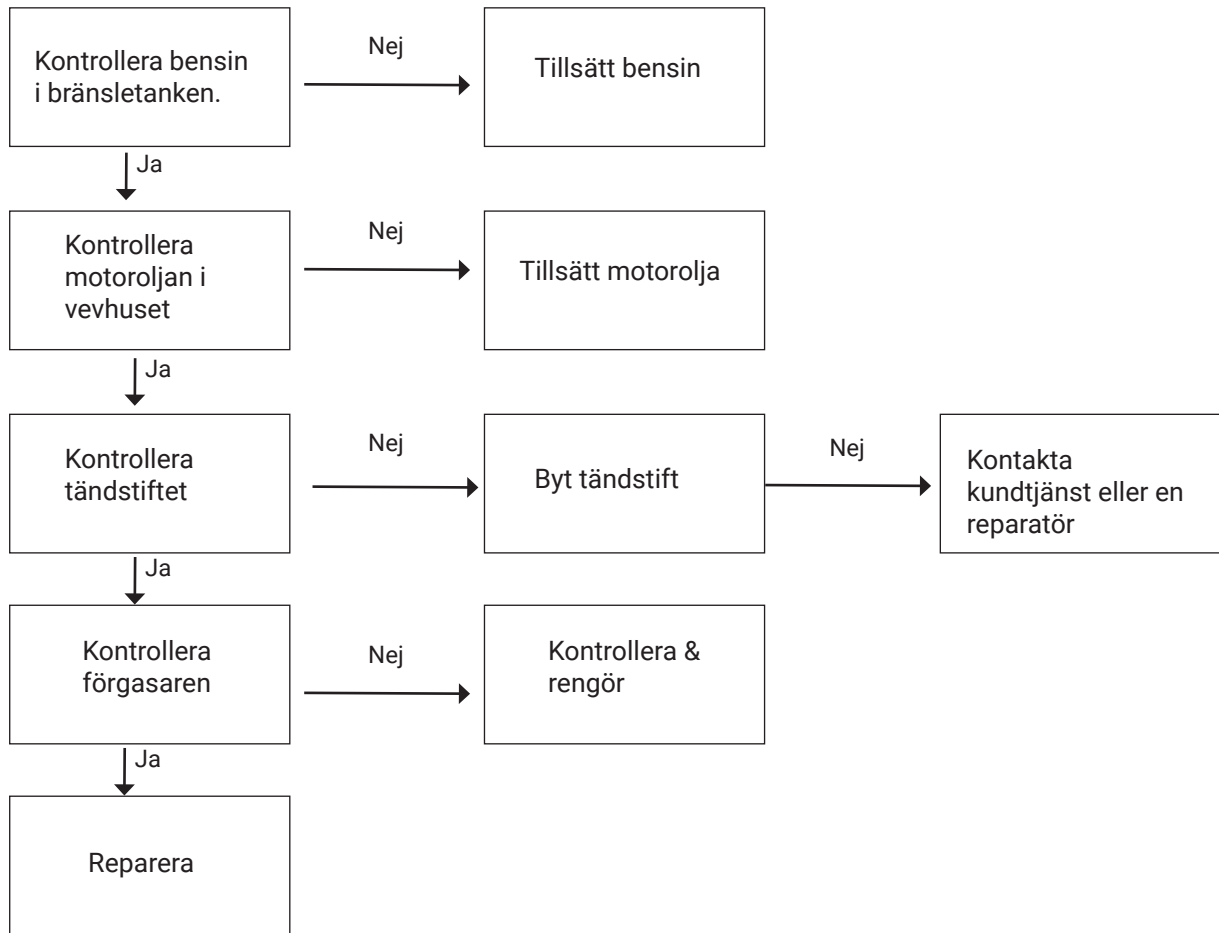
Kontrollera bensin i bränsletanken.

Nej

Tillsätt bensin

Ja

Kontrollera motoroljan i vevhuset

Nej

Tillsätt motorolja

Ja

Kontrollera tändstiftet

Nej

Byt tändstift

Nej

Kontakta kundtjänst eller en reparatör

Ja

Kontrollera förgasaren

Nej

Kontrollera & rengör

Ja

Reparera